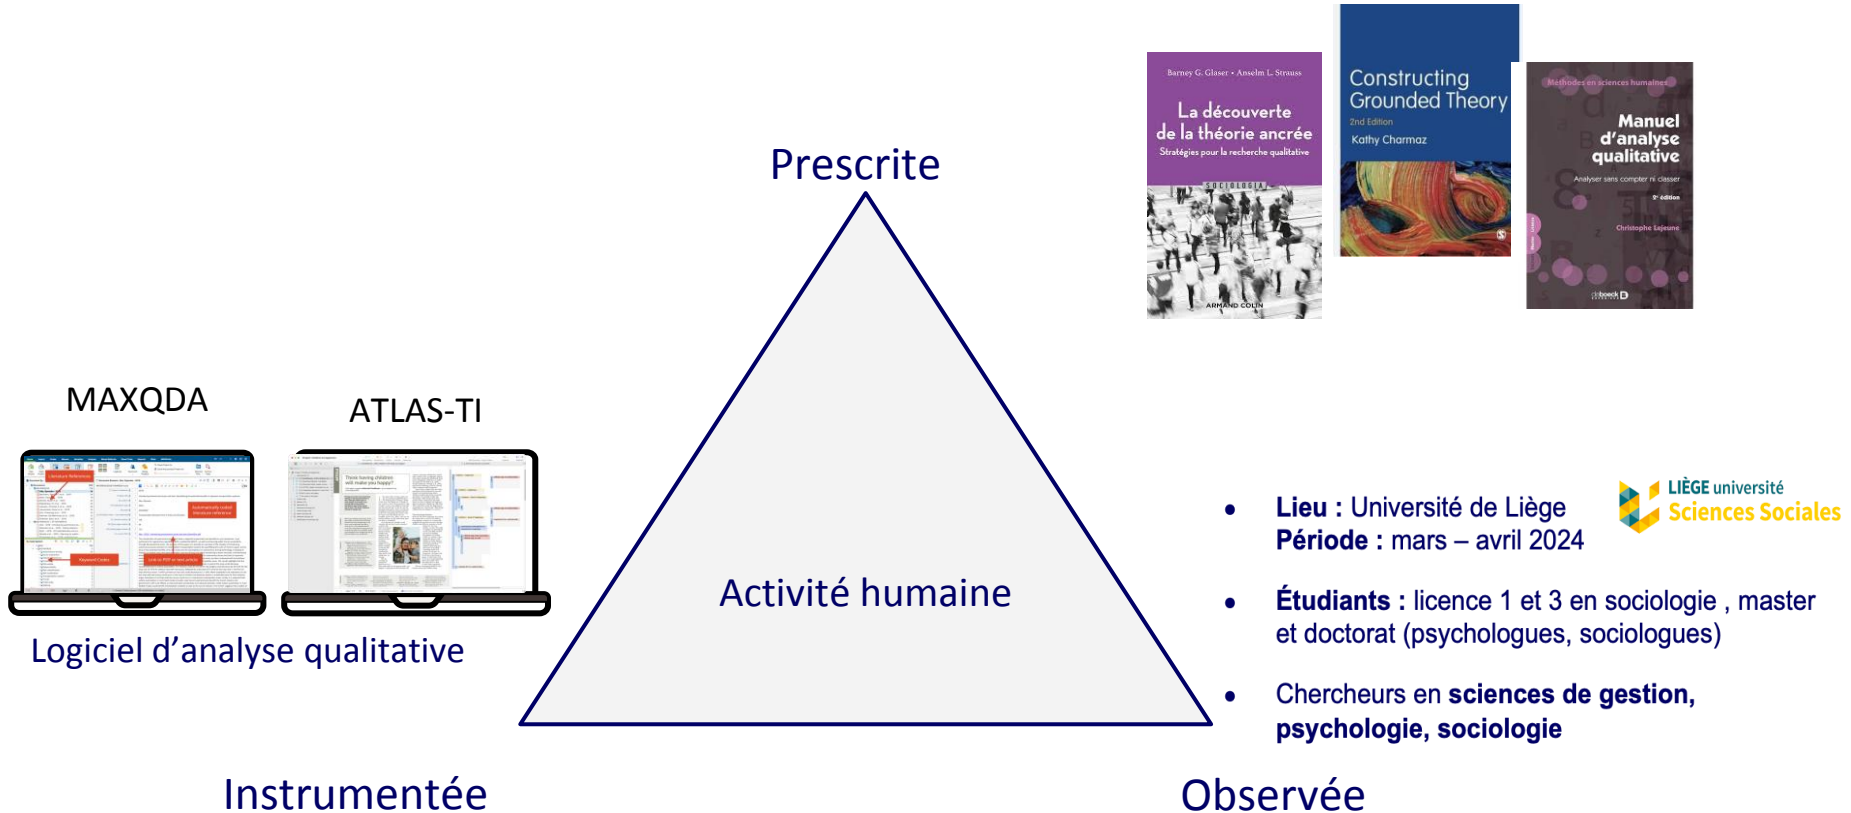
Barney G. Glaser • Anselm L. Strauss

La découverte de la théorie ancrée

Stratégies pour la recherche qualitative

SOCIOLOGIA

ARMAND COLIN

Constructing Grounded Theory

2nd Edition

Kathy Charmaz

Méthodes en sciences humaines

Manuel d'analyse qualitative

Analyser sans compter ni classer

2e édition

Christophe Lejeune

deboeck

Prescrite

MAXQDA

ATLAS-TI

Logiciel d'analyse qualitative

Activité humaine

LIÈGE université Sciences Sociales

• Lieu : Université de Liège
Période : mars – avril 2024

• Étudiants : licence 1 et 3 en sociologie , master et doctorat (psychologues, sociologues)

• Chercheurs en sciences de gestion, psychologie, sociologie

Instrumentée

Observée